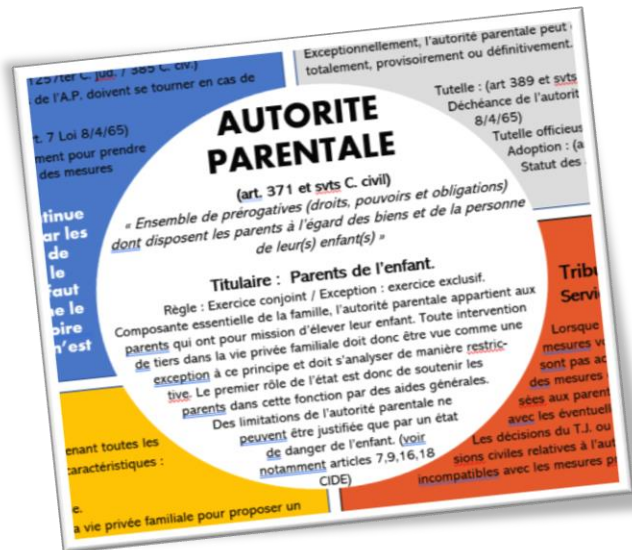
1257ter C. jud. / 385 C. civ.)
de l'A.P. doivent se tourner en cas de

t. 7 Loi 8/4/65)
ment pour prendre
des mesures

tinue
ar les
de
le
faut
ne le
oire
n'est

enant toutes les
caractéristiques :

e.
a vie privée familiale pour proposer un

Exceptionnellement, l'autorité parentale peut
totalement, provisoirement ou définitivement.

Tutelle : (art 389 et svts
Déchéance de l'autorit
8/4/65)
Tutelle officieus
Adoption : (a
Statut des

AUTORITE PARENTALE

(art. 371 et svts C. civil)

« Ensemble de prérogatives (droits, pouvoirs et obligations) dont disposent les parents à l'égard des biens et de la personne de leur(s) enfant(s) »

Titulaire : Parents de l'enfant.

Règle : Exercice conjoint / Exception : exercice exclusif.
Composante essentielle de la famille, l'autorité parentale appartient aux parents qui ont pour mission d'élever leur enfant. Toute intervention de tiers dans la vie privée familiale doit donc être vue comme une exception à ce principe et doit s'analyser de manière restrictive. Le premier rôle de l'état est donc de soutenir les parents dans cette fonction par des aides générales.
Des limitations de l'autorité parentale ne peuvent être justifiée que par un état de danger de l'enfant. (voir notamment articles 7,9,16,18 CIDE)

Tribu
Servi

Lorsque
mesures v
sont pas ac
des mesures
sées aux parent
avec les éventuel
Les décisions du T.J. ou
sions civiles relatives à l'aut
incompatibles avec les mesures p